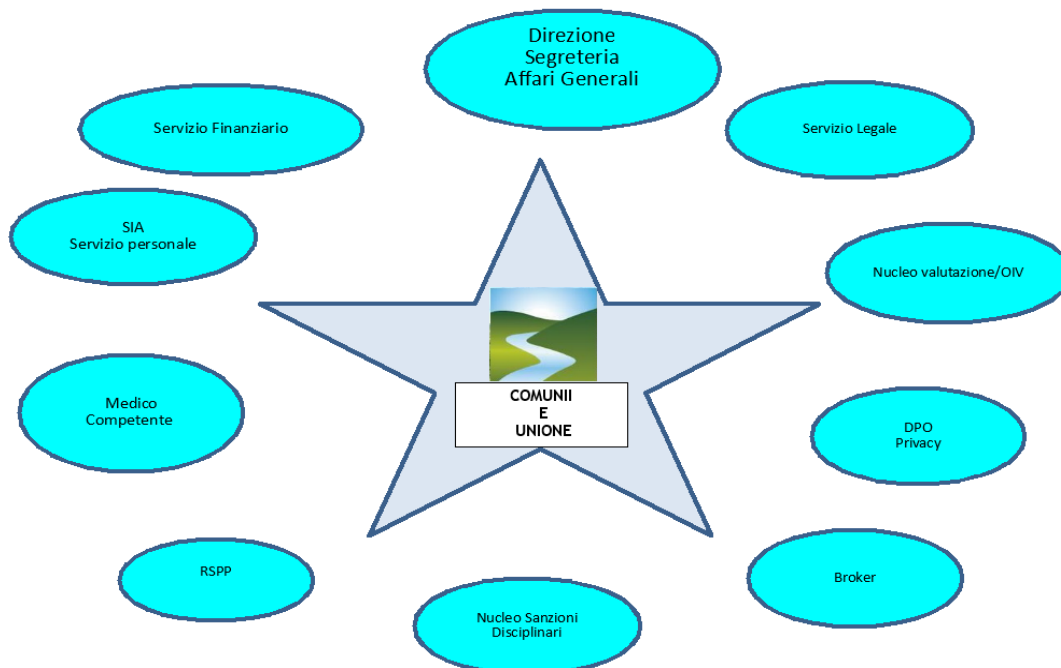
Direzione
Segreteria
Affari Generali

Servizio Finanziario

Servizio Legale

SIA
Servizio personale

Nucleo valutazione/OIV

COMUNII
E
UNIONE

Medico
Competente

DPO
Privacy

RSPP

Broker

Nucleo Sanzioni
Disciplinari